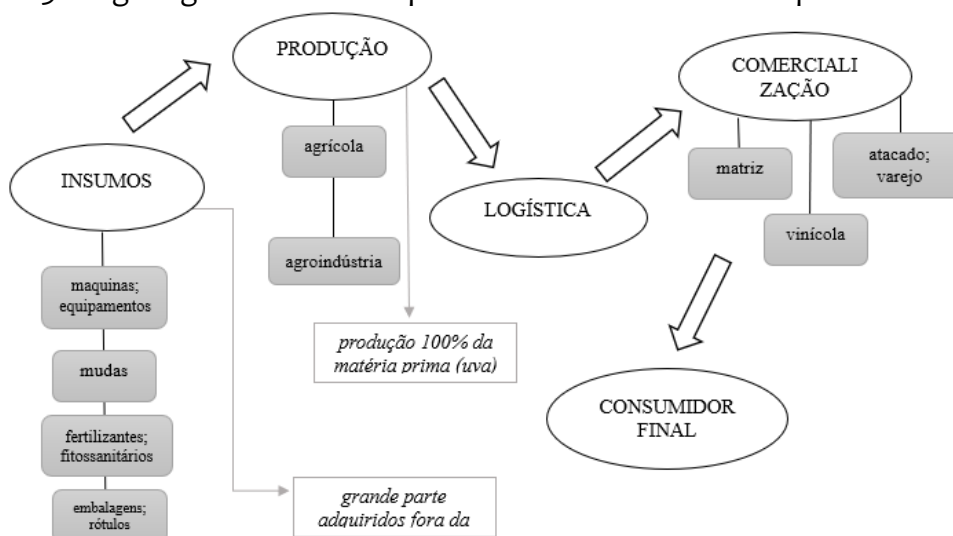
PRODUÇÃO

COMERCIALI ZAÇÃO

agrícola

matriz

atacado; varejo

INSUMOS

LOGÍSTICA

vinícola

agroindústria

maquinas; equipamentos

produção 100% da matéria prima (uva)

mudas

CONSUMIDOR FINAL

fertilizantes; fitossanitários

embalagens; rótulos

grande parte adquiridos fora da